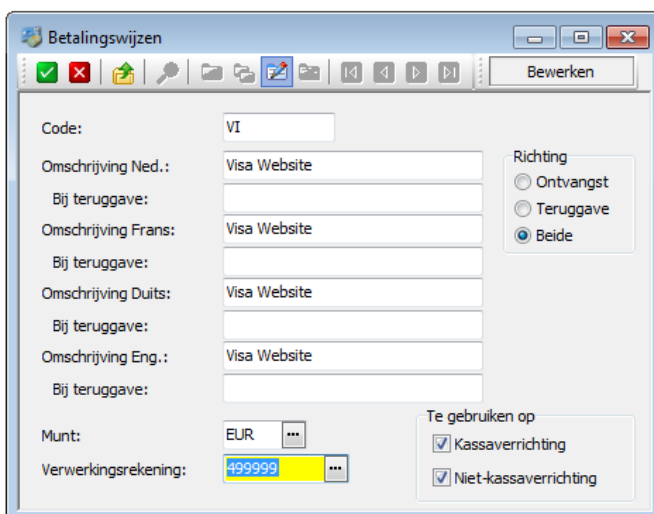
Betalingswijzen

Bewerken

Code: VI

Omschrijving Ned.: Visa Website

Bij teruggave:

Omschrijving Frans: Visa Website

Bij teruggave:

Omschrijving Duits: Visa Website

Bij teruggave:

Omschrijving Eng.: Visa Website

Bij teruggave:

Richting
Ontvangst
Teruggave
Beide

Munt: EUR ...

Verwerkingsrekening: 499999 ...

Te gebruiken op
Kassaverrichting
Niet-kassaverrichting